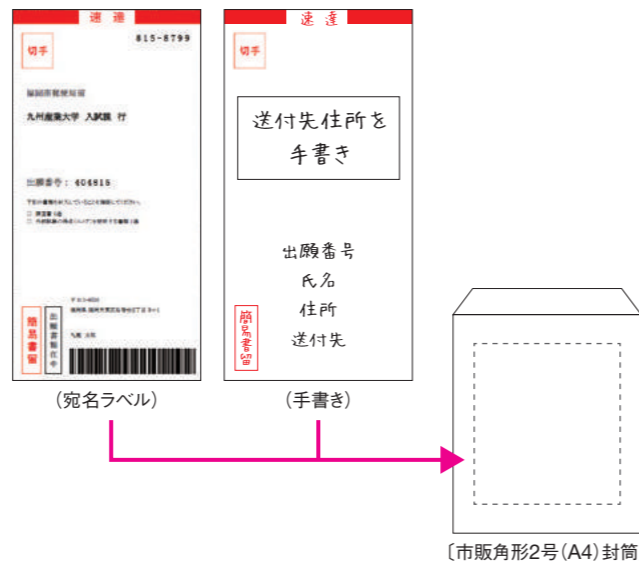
速達

切手

813-8799

福岡市東区松香台

九州産業大学 入試課 行

出願番号：404815

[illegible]

簡易書留

出願書類在中

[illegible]

（宛名ラベル）

速達

切手

送付先住所を手書き

出願番号
氏名
住所
送付先

簡易書留

（手書き）

〔市販角形2号（A4）封筒